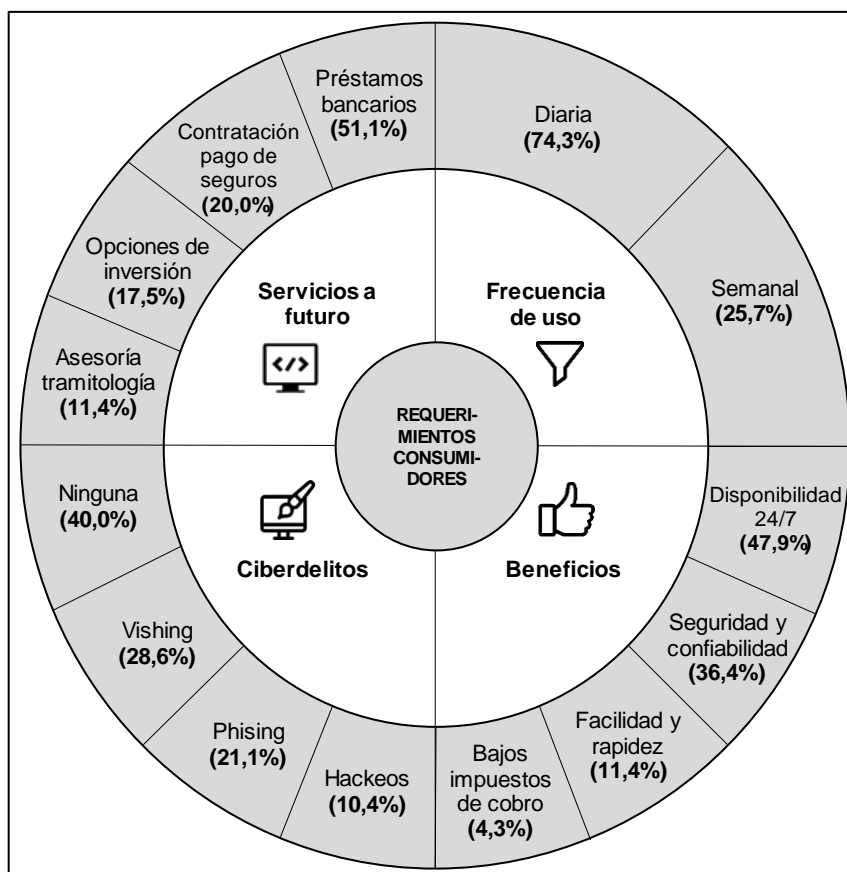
REQUERIMIENTOS CONSUMIDORES

Servicios a futuro

Préstamos bancarios **(51,1%)**

Contratación pago de seguros **(20,0%)**

Opciones de inversión **(17,5%)**

Asesoría tramitología **(11,4%)**

Frecuencia de uso

Diaria **(74,3%)**

Semanal **(25,7%)**

Beneficios

Disponibilidad 24/7 **(47,9%)**

Seguridad y confiabilidad **(36,4%)**

Facilidad y rapidez **(11,4%)**

Bajos impuestos de cobro **(4,3%)**

Ciberdelitos

Ninguna **(40,0%)**

Vishing **(28,6%)**

Phising **(21,1%)**

Hackeos **(10,4%)**